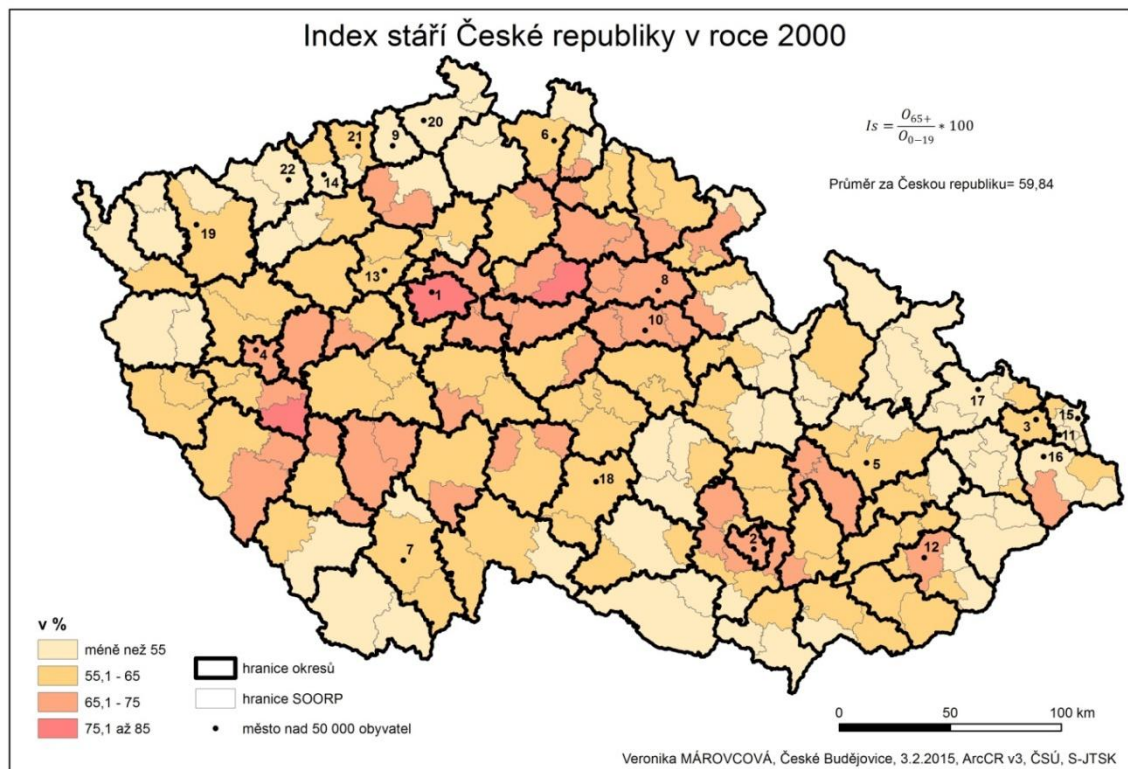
Index stáří České republiky v roce 2000

$Is = \frac{O_{65+}}{O_{0-19}} * 100$

Průměr za Českou republiku= 59,84

20
21
9
6
22
14
19
13
1
8
10
4
17
15
3
11
16
5
18
2
12
7

v %
méně než 55
55,1 - 65
65,1 - 75
75,1 až 85

hranice okresů
hranice SOORP
město nad 50 000 obyvatel

0
50
100 km

Veronika MÁROVCOVÁ, České Budějovice, 3.2.2015, ArcCR v3, ČSÚ, S-JTSK